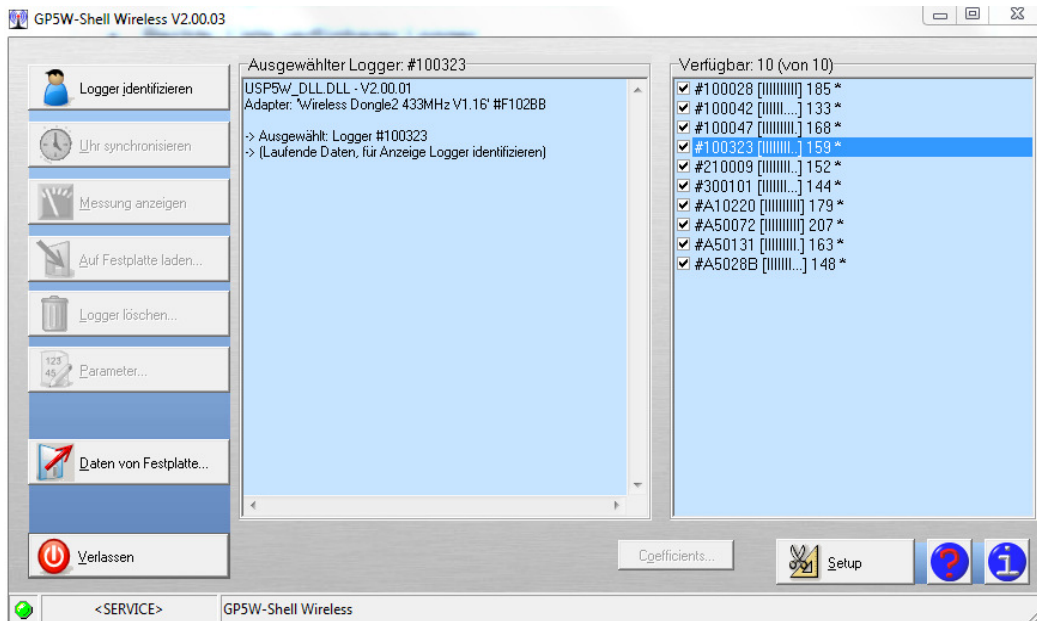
GP5W-Shell Wireless V2.00.03

Logger identifizieren

Uhr synchronisieren

Messung anzeigen

Auf Festplatte laden...

Logger löschen...

123 45 Parameter...

Daten von Festplatte...

Verlassen

Ausgewählter Logger: #100323

USP5W_DLL.DLL - V2.00.01
Adapter: 'Wireless Dongle2 433MHz V1.16' #F102BB

-> Ausgewählt: Logger #100323
-> (Laufende Daten, für Anzeige Logger identifizieren)

Verfügbar: 10 (von 10)

#100028 [IIIIIIIIII] 185 *
#100042 [IIIIII....] 133 *
#100047 [IIIIIIIII.] 168 *
#100323 [IIIIIIII..] 159 *
#210009 [IIIIIIII..] 152 *
#300101 [IIIIIII...] 144 *
#A10220 [IIIIIIIIII] 179 *
#A50072 [IIIIIIIIII] 207 *
#A50131 [IIIIIIIII.] 163 *
#A5028B [IIIIIII...] 148 *

Coefficients...

Setup

<SERVICE>

GP5W-Shell Wireless